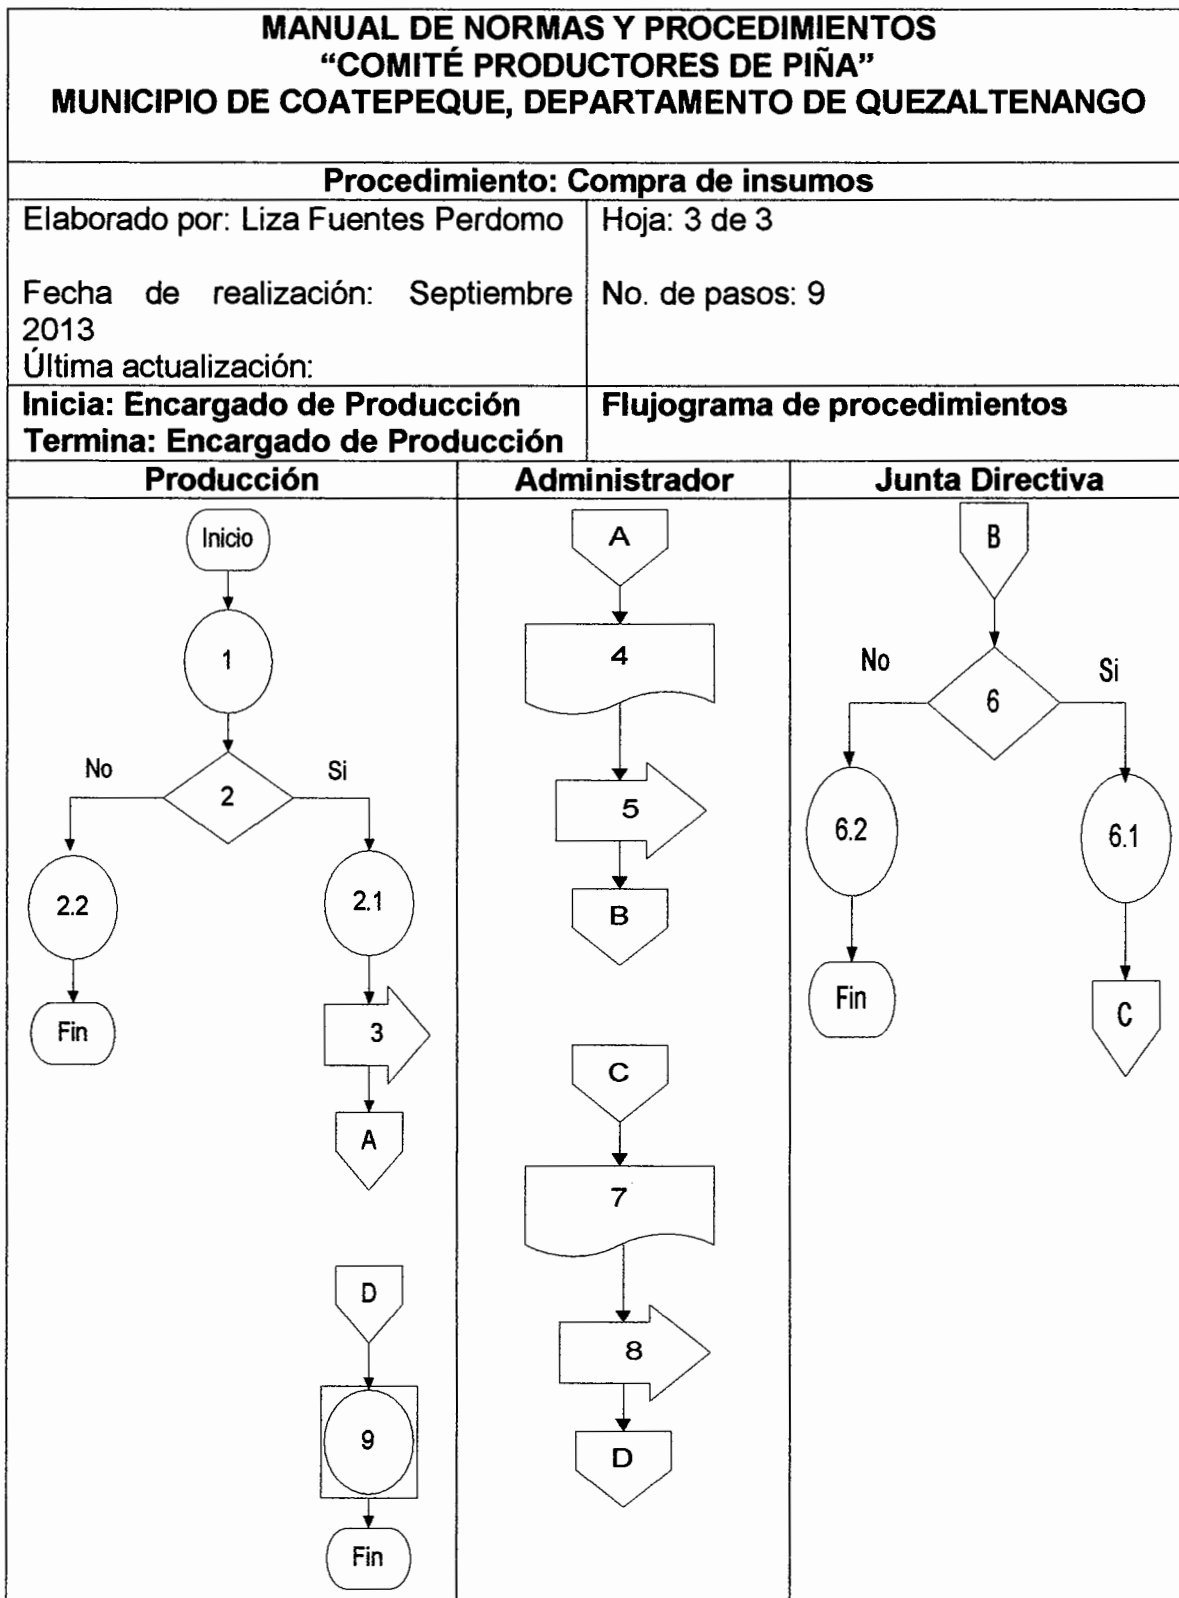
MANUAL DE NORMAS Y PROCEDIMIENTOS
"COMITÉ PRODUCTORES DE PIÑA"
MUNICIPIO DE COATEPEQUE, DEPARTAMENTO DE QUEZALTENANGO

| Procedimiento: Compra de insumos | |
|---|---|
| Elaborado por: Liza Fuentes Perdomo | Hoja: 3 de 3 |
| Fecha de realización: Septiembre 2013<br>Última actualización: | No. de pasos: 9 |
| Inicia: Encargado de Producción<br>Termina: Encargado de Producción | Flujograma de procedimientos |

| Producción | Administrador | Junta Directiva |
|---|---|---|

Inicio
1
No 2 Si
2.2
Fin
2.1
3
A
D
9
Fin

A
4
5
B
C
7
8
D

B
No 6 Si
6.2
Fin
6.1
C